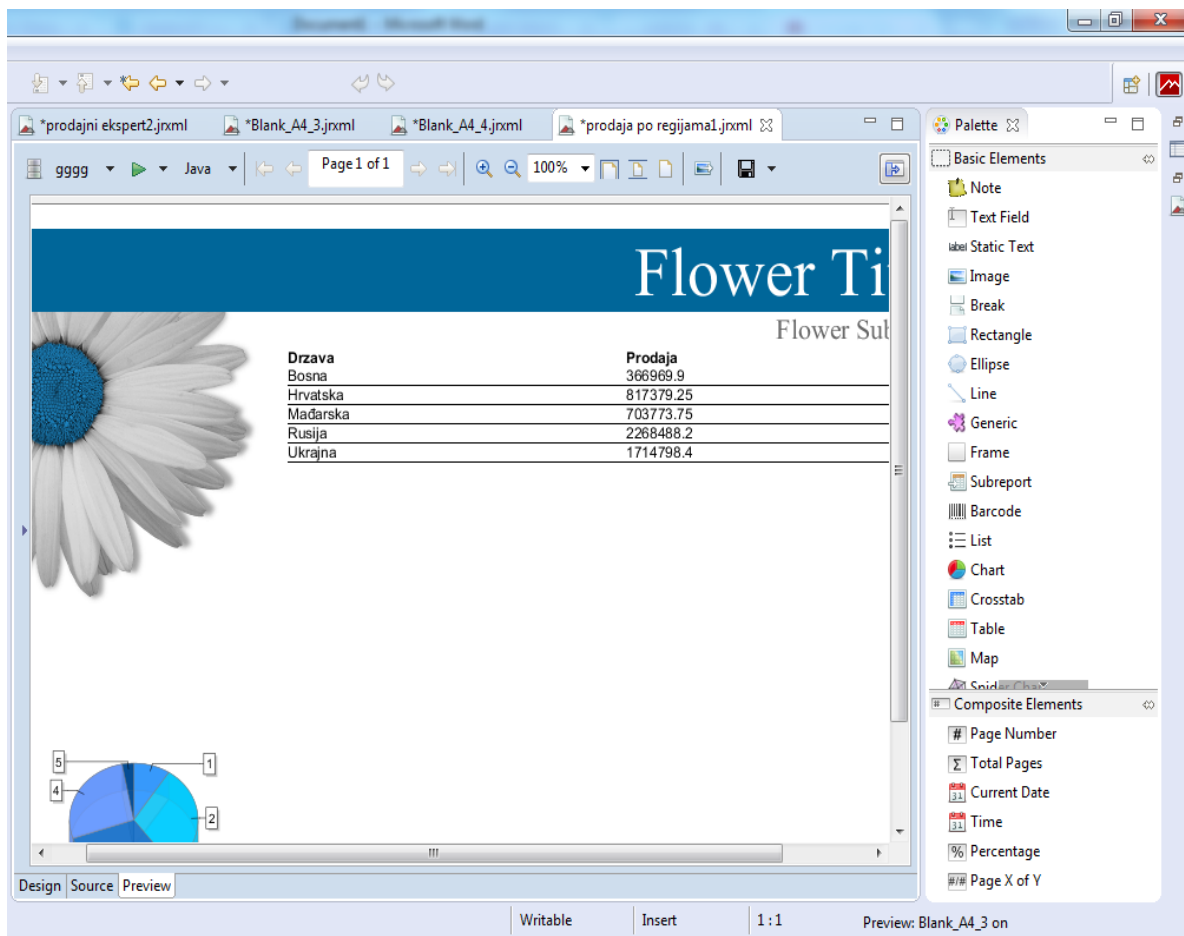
Document1 - Microsoft Word

*prodajni ekspert2.jrxml *Blank_A4_3.jrxml *Blank_A4_4.jrxml *prodaja po regijama1.jrxml

gggg Java Page 1 of 1 100%

Flower Ti

Flower Sub

| Drzava | Prodaja |
|---|---|
| Bosna | 366969.9 |
| Hrvatska | 817379.25 |
| Mađarska | 703773.75 |
| Rusija | 2268488.2 |
| Ukrajna | 1714798.4 |

5 1 4 2

Design Source Preview

Palette

Basic Elements
Note
Text Field
Static Text
Image
Break
Rectangle
Ellipse
Line
Generic
Frame
Subreport
Barcode
List
Chart
Crosstab
Table
Map
Spid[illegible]

Composite Elements
Page Number
Total Pages
Current Date
Time
Percentage
Page X of Y

Writable Insert 1 : 1 Preview: Blank_A4_3 on